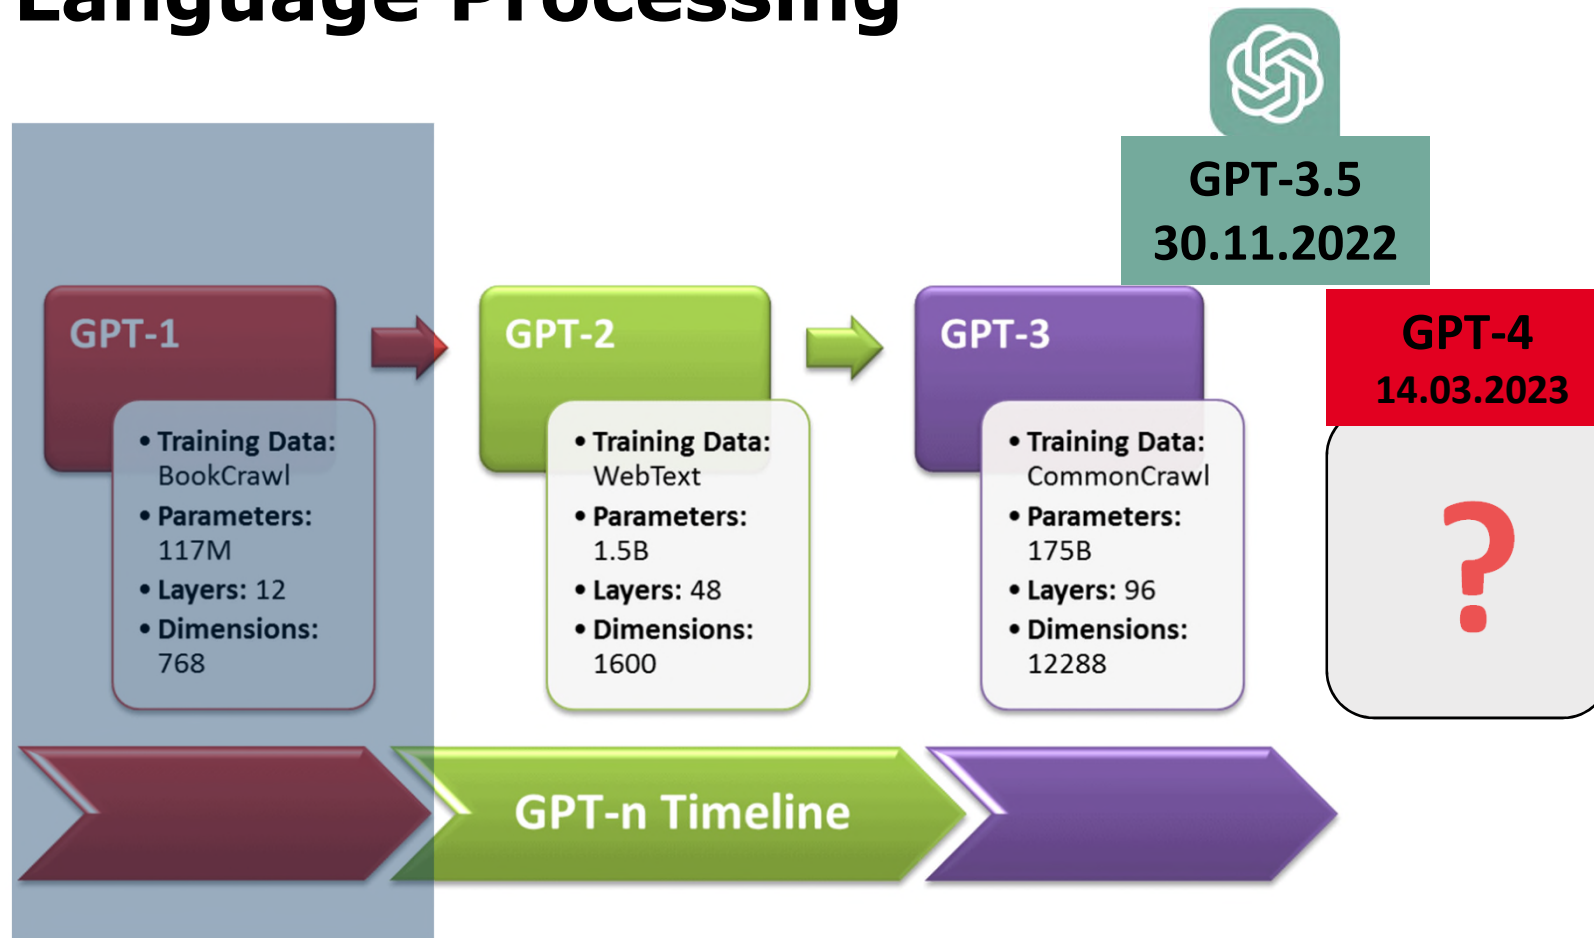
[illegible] Language Processing

GPT-3.5
30.11.2022

GPT-1

• Training Data: BookCrawl
• Parameters: 117M
• Layers: 12
• Dimensions: 768

GPT-2

• Training Data: WebText
• Parameters: 1.5B
• Layers: 48
• Dimensions: 1600

GPT-3

• Training Data: CommonCrawl
• Parameters: 175B
• Layers: 96
• Dimensions: 12288

GPT-4
14.03.2023

?

GPT-n Timeline